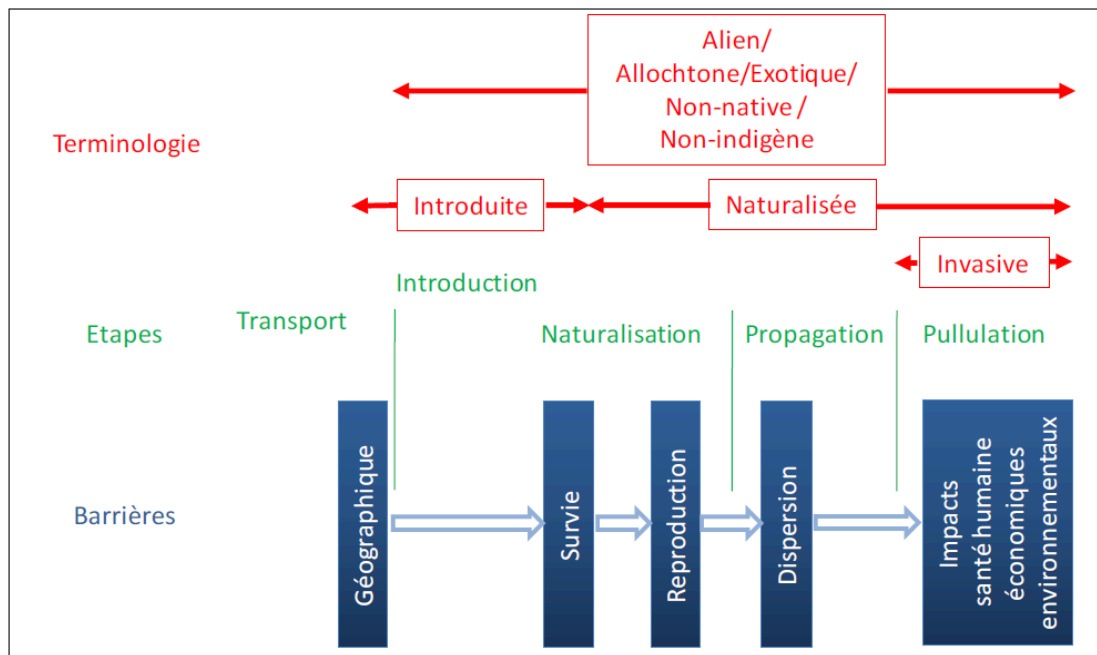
Alien/
Allochtone/Exotique/
Non-native /
Non-indigène

Terminologie

Introduite

Naturalisée

Invasive

Introduction

Etapes

Transport

Naturalisation

Propagation

Pullulation

Barrières

Géographique

Survie

Reproduction

Dispersion

Impacts
santé humaine
économiques
environnementaux